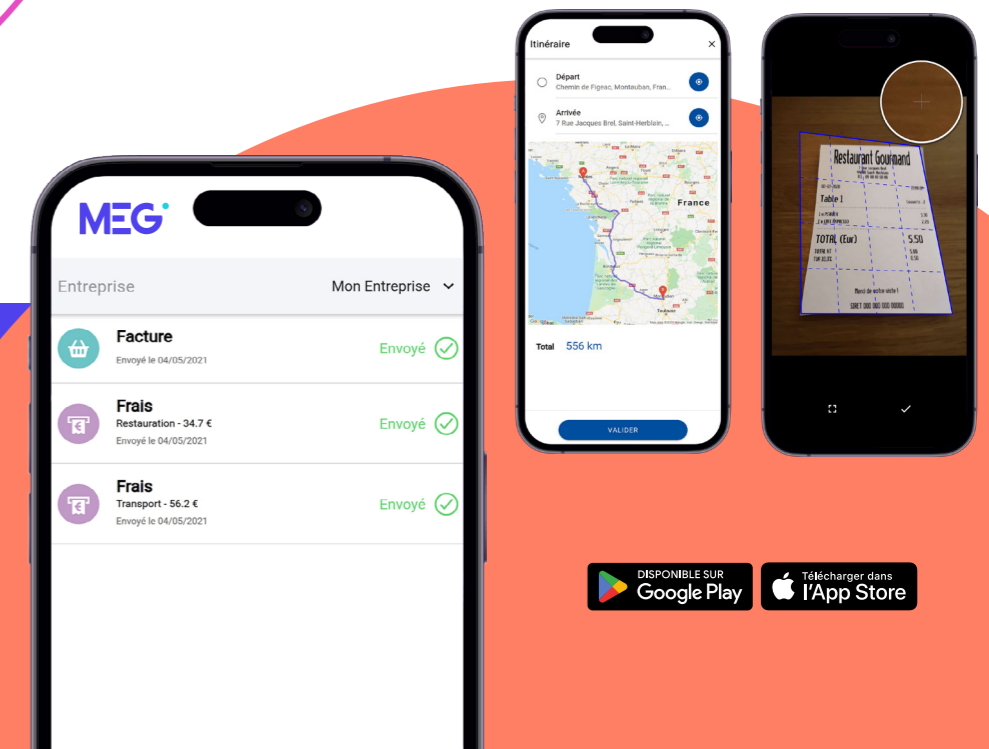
MEG

Entreprise
Mon Entreprise

Facture
Envoyé le 04/05/2021
Envoyé

Frais
Restauration - 34.7 €
Envoyé le 04/05/2021
Envoyé

Frais
Transport - 56.2 €
Envoyé le 04/05/2021
Envoyé

Itinéraire

Départ
Chemin de Figeac, Montauban, Fran...

Arrivée
7 Rue Jacques Brel, Saint-Herblain, ...

France

Total 556 km

VALIDER

Restaurant Gourmand
Table 1
TOTAL (Eur) 5.50
Merci de votre visite !

DISPONIBLE SUR
Google Play

Télécharger dans
l'App Store